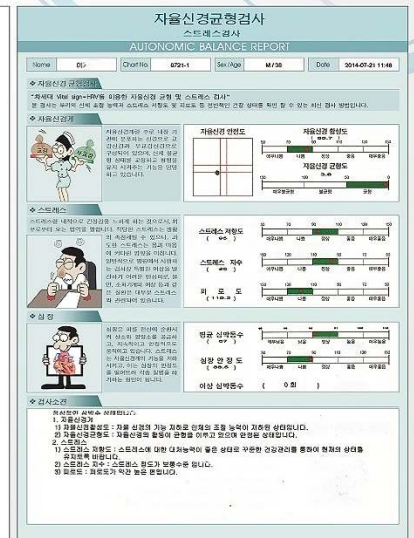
자율신경균형검사
스트레스검사
AUTONOMIC BALANCE REPORT

Name | 이 | Chart No. | 8721-1 | Sex/Age | M / 38 | Date | 2014-07-21 11:48

자율신경균형검사
"차세대 Vital sign+HRV를 이용한 자율신경 균형 및 스트레스 검사"
본 검사는 우리의 신체 조절 능력과 스트레스 저항도 및 피로도 등 정신적인 건강 상태를 확인 할 수 있는 최신 검사 방법입니다.

자율신경계

자율신경계는 우리 내장 기관의 운동이나 심장박동 ... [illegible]

자율신경 안정도
자율신경 활성도
( 85.7 )
매우낮음 | 낮음 | 정상 | 높음 | 매우높음
자율신경 균형도
( 5.6 )
교감우세 | 정상 | 부교감우세

스트레스

스트레스는 내적으로 건강상태 ... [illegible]

스트레스 저항도 ( 96 )
매우낮음 | 낮음 | 정상 | 높음 | 매우높음
스트레스 지수 ( 85 )
매우낮음 | 낮음 | 정상 | 높음 | 매우높음
피로도 ( 119.3 )
매우낮음 | 낮음 | 정상 | 높음 | 매우높음

심장

심장은 ... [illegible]

평균 심박동수 ( 67 )
심장 안정도 ( 80.5 )
이상 심박동수 ( 0 회 )

검사소견
최신의 검사 소견입니다.
1. 자율신경계
1) 자율신경활성도 : 자율 신경의 기능 저하로 인체의 조절 능력이 저하된 상태입니다.
2) 자율신경균형도 : 자율신경의 활동이 균형을 이루고 있으며 안정된 상태입니다.
2. 스트레스
1) 스트레스 저항도 : 스트레스에 대한 대처능력이 좋은 상태로 꾸준한 건강관리를 통하여 현재의 상태를 유지토록 바랍니다.
2) 스트레스 지수 : 스트레스 정도가 보통수준 입니다.
3) 피로도 : 피로도가 약간 높은 편입니다.